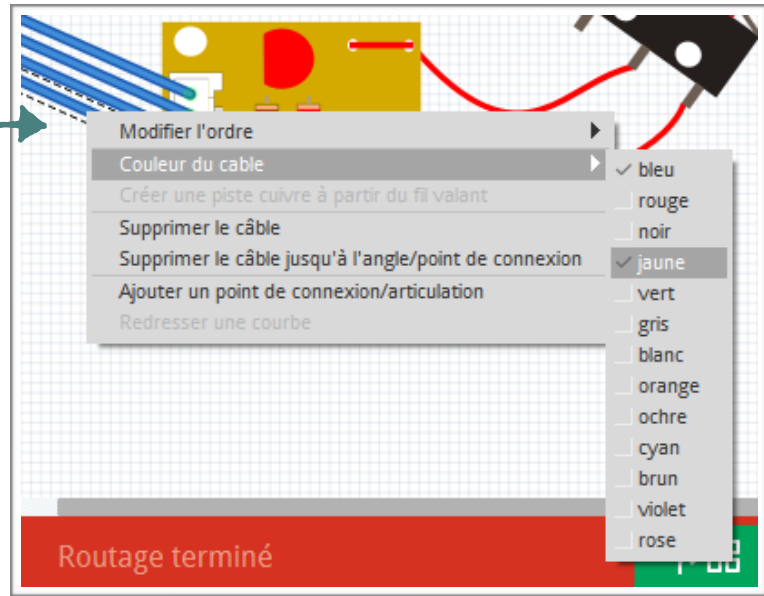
Modifier l'ordre
Couleur du cable
Créer une piste cuivre à partir du fil valant
Supprimer le câble
Supprimer le câble jusqu'à l'angle/point de connexion
Ajouter un point de connexion/articulation
Redresser une courbe

✓ bleu
rouge
noir
jaune
vert
gris
blanc
orange
ochre
cyan
brun
violet
rose

Routage terminé